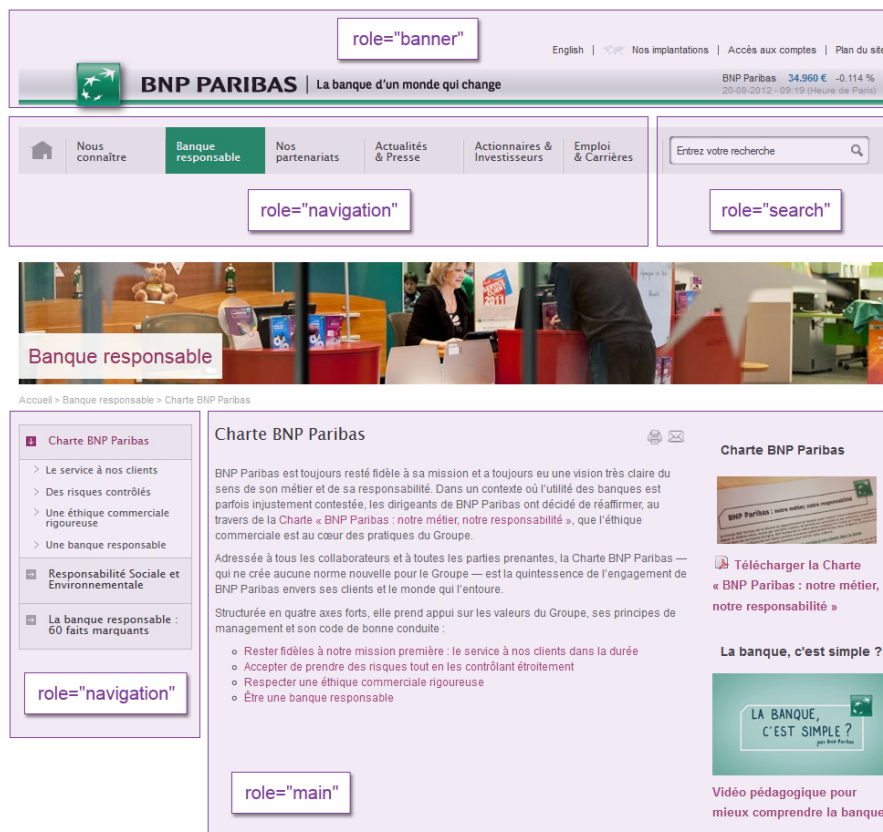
role="banner"

English | Nos implantations | Accès aux comptes | Plan du site

BNP PARIBAS | La banque d'un monde qui change

BNP Paribas 34.960 € -0.114 %
20-08-2012 - 09:19 (Heure de Paris)

Nous connaître | Banque responsable | Nos partenariats | Actualités & Presse | Actionnaires & Investisseurs | Emploi & Carrières

Entrez votre recherche

role="navigation"

role="search"

Banque responsable

Accueil > Banque responsable > Charte BNP Paribas

Charte BNP Paribas
> Le service à nos clients
> Des risques contrôlés
> Une éthique commerciale rigoureuse
> Une banque responsable
Responsabilité Sociale et Environnementale
La banque responsable : 60 faits marquants

role="navigation"

Charte BNP Paribas

BNP Paribas est toujours resté fidèle à sa mission et a toujours eu une vision très claire du sens de son métier et de sa responsabilité. Dans un contexte où l'utilité des banques est parfois injustement contestée, les dirigeants de BNP Paribas ont décidé de réaffirmer, au travers de la Charte « BNP Paribas : notre métier, notre responsabilité », que l'éthique commerciale est au cœur des pratiques du Groupe.

Adressée à tous les collaborateurs et à toutes les parties prenantes, la Charte BNP Paribas — qui ne crée aucune norme nouvelle pour le Groupe — est la quintessence de l'engagement de BNP Paribas envers ses clients et le monde qui l'entoure.

Structurée en quatre axes forts, elle prend appui sur les valeurs du Groupe, ses principes de management et son code de bonne conduite :

○ Rester fidèles à notre mission première : le service à nos clients dans la durée
○ Accepter de prendre des risques tout en les contrôlant étroitement
○ Respecter une éthique commerciale rigoureuse
○ Être une banque responsable

role="main"

Charte BNP Paribas

BNP Paribas : notre métier, notre responsabilité

Télécharger la Charte « BNP Paribas : notre métier, notre responsabilité »

La banque, c'est simple ?

LA BANQUE, C'EST SIMPLE ? par BNP Paribas

Vidéo pédagogique pour mieux comprendre la banque